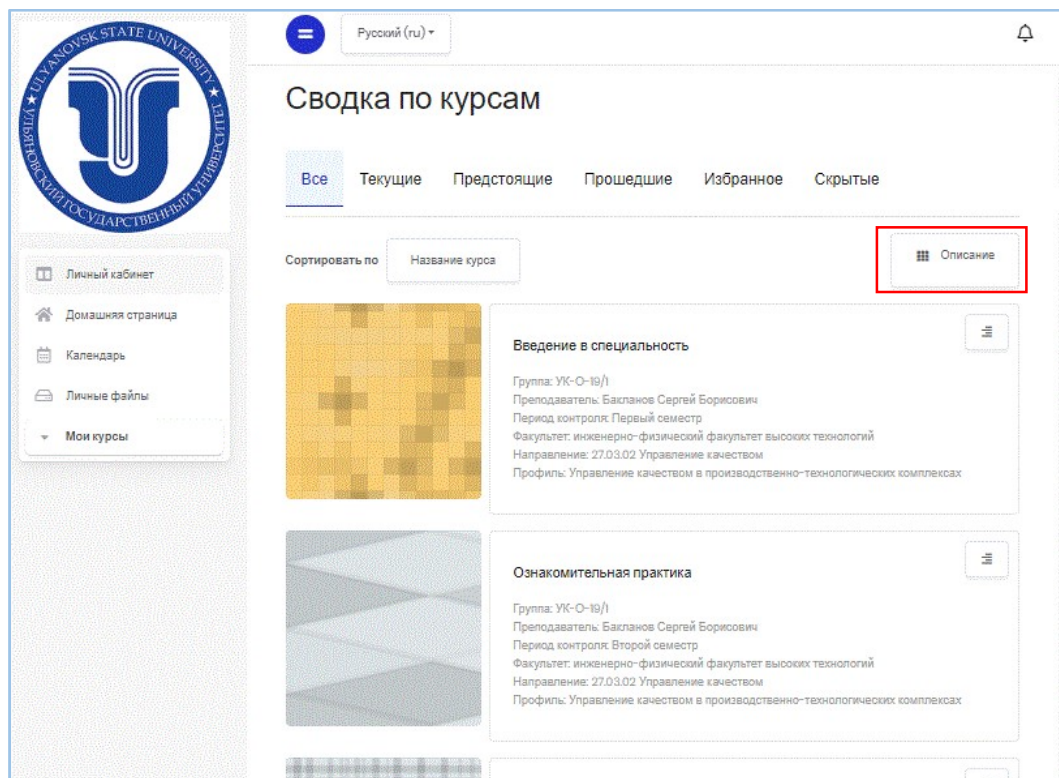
ULYANOVSK STATE UNIVERSITY
УЛЬЯНОВСКИЙ ГОСУДАРСТВЕННЫЙ УНИВЕРСИТЕТ

Личный кабинет
Домашняя страница
Календарь
Личные файлы
Мои курсы

Русский (ru)

Сводка по курсам

Все
Текущие
Предстоящие
Прошедшие
Избранное
Скрытые

Сортировать по
Название курса
Описание

Введение в специальность
Группа: УК-О-19/1
Преподаватель: Бакланов Сергей Борисович
Период контроля: Первый семестр
Факультет: инженерно-физический факультет высоких технологий
Направление: 27.03.02 Управление качеством
Профиль: Управление качеством в производственно-технологических комплексах

Ознакомительная практика
Группа: УК-О-19/1
Преподаватель: Бакланов Сергей Борисович
Период контроля: Второй семестр
Факультет: инженерно-физический факультет высоких технологий
Направление: 27.03.02 Управление качеством
Профиль: Управление качеством в производственно-технологических комплексах